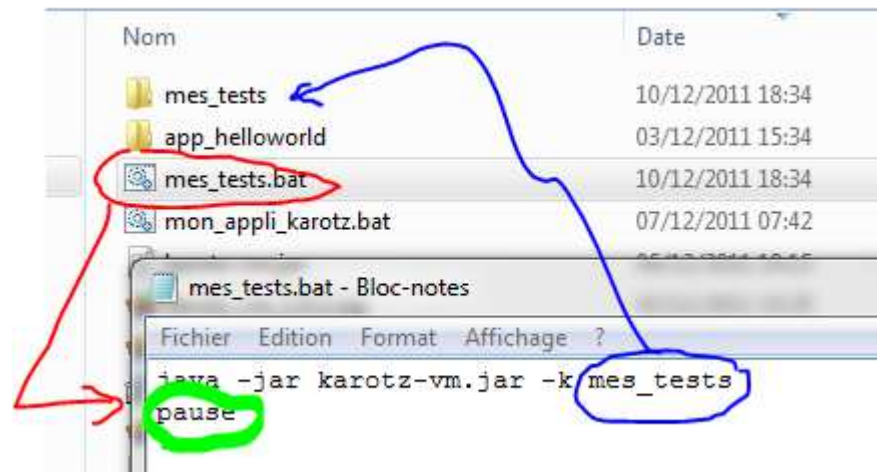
Nom

Date

mes_tests

10/12/2011 18:34

app_helloworld

03/12/2011 15:34

mes_tests.bat

10/12/2011 18:34

mon_appli_karotz.bat

07/12/2011 07:42

mes_tests.bat - Bloc-notes

Fichier Edition Format Affichage ?

java -jar karotz-vm.jar -k mes_tests
pause